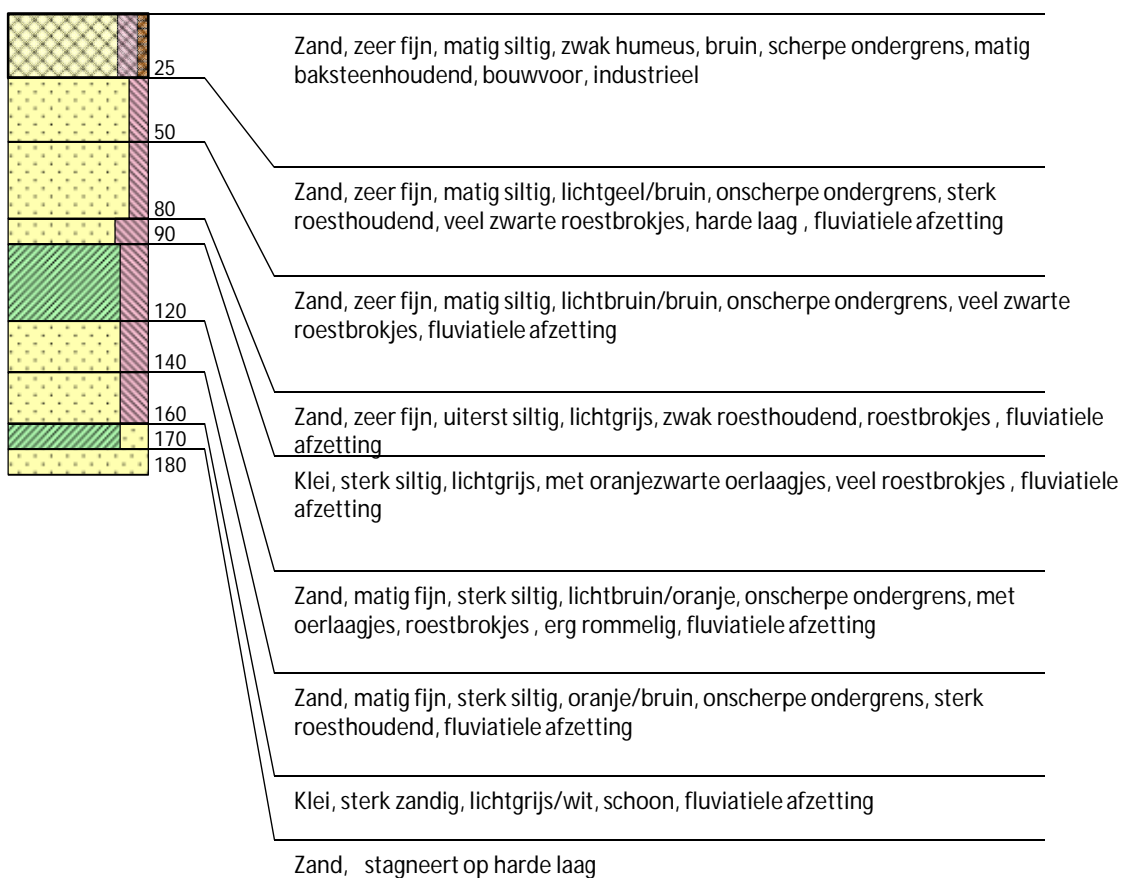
25
50
80
90
120
140
160
170
180

Zand, zeer fijn, matig siltig, zwak humeus, bruin, scherpe ondergrens, matig baksteenhoudend, bouwvoor, industrieel

Zand, zeer fijn, matig siltig, lichtgeel/bruin, onscherpe ondergrens, sterk roesthoudend, veel zwarte roestbrokjes, harde laag , fluviatiele afzetting

Zand, zeer fijn, matig siltig, lichtbruin/bruin, onscherpe ondergrens, veel zwarte roestbrokjes, fluviatiele afzetting

Zand, zeer fijn, uiterst siltig, lichtgrijs, zwak roesthoudend, roestbrokjes , fluviatiele afzetting

Klei, sterk siltig, lichtgrijs, met oranjezwarte oerlaagjes, veel roestbrokjes , fluviatiele afzetting

Zand, matig fijn, sterk siltig, lichtbruin/oranje, onscherpe ondergrens, met oerlaagjes, roestbrokjes , erg rommelig, fluviatiele afzetting

Zand, matig fijn, sterk siltig, oranje/bruin, onscherpe ondergrens, sterk roesthoudend, fluviatiele afzetting

Klei, sterk zandig, lichtgrijs/wit, schoon, fluviatiele afzetting

Zand, stagneert op harde laag